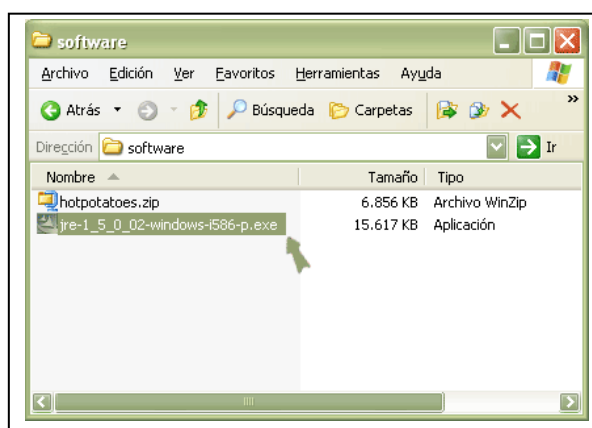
software

Archivo Edición Ver Favoritos Herramientas Ayuda

Atrás Búsqueda Carpetas

Dirección software Ir

| Nombre | Tamaño | Tipo |
|---|---|---|
| hotpotatoes.zip | 6.856 KB | Archivo WinZip |
| jre-1_5_0_02-windows-i586-p.exe | 15.617 KB | Aplicación |